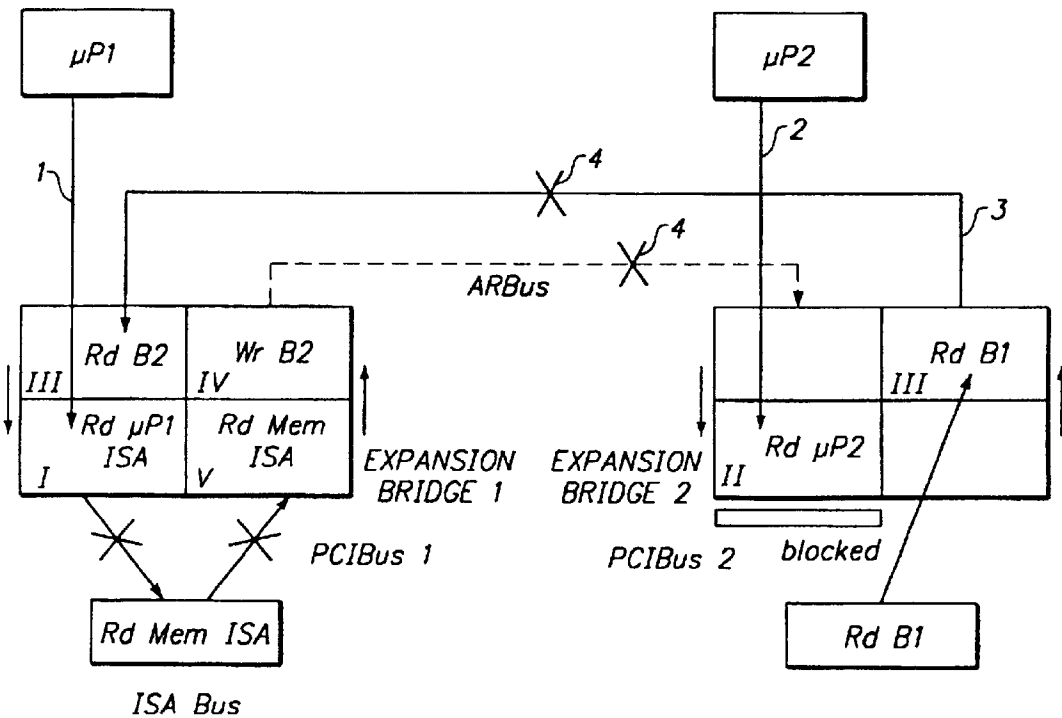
μP1

μP2

1

2

4

4

3

ARBus

Rd B2

Wr B2

III

IV

Rd μP1 ISA

Rd Mem ISA

I

V

EXPANSION BRIDGE 1

Rd B1

III

Rd μP2

II

EXPANSION BRIDGE 2

PCIBus 1

PCIBus 2

blocked

Rd Mem ISA

Rd B1

ISA Bus